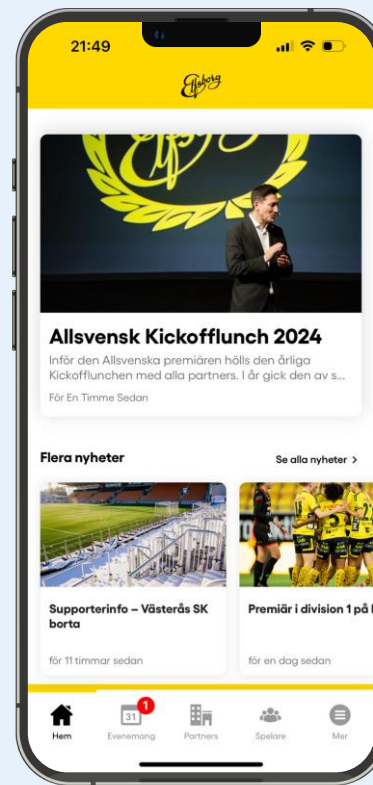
21:49

Elfsborg

Allsvensk Kickofflunch 2024

Inför den Allsvenska premiären hölls den årliga Kickofflunchen med alla partners. I år gick den av s...

För En Timme Sedan

Flera nyheter

Se alla nyheter >

Supporterinfo – Västerås SK borta

för 11 timmar sedan

Premiär i division 1 på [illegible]

för en dag sedan

Hem

31

1

Evenemang

Partners

Spelare

Mer